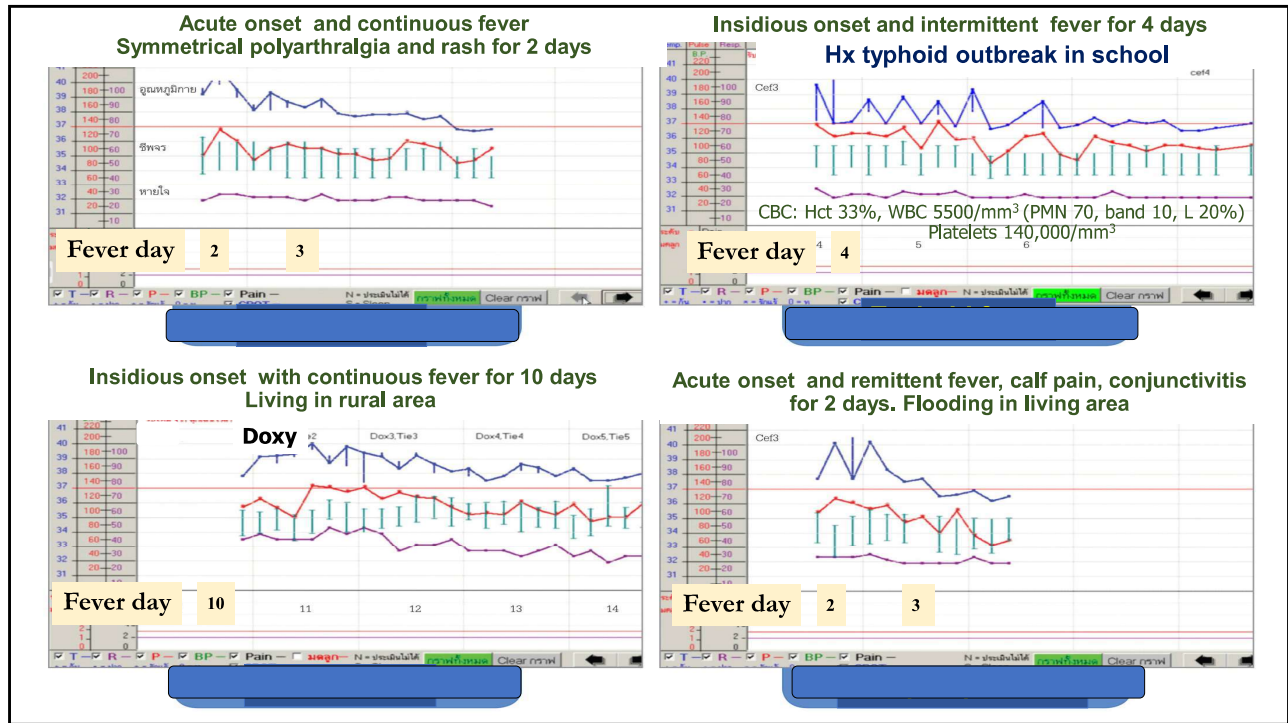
Acute onset and continuous fever
Symmetrical polyarthralgia and rash for 2 days

40 200
39 180 100
38 160 90
37 140 80
36 120 70
35 100 60
34 80 50
33 60 40
32 40 30
31 20 20
10

อุณหภูมิกาย
ชีพจร
หายใจ

Fever day 2 3

T R P BP Pain
N = ประเมินไม่ได้
กราฟทั้งหมด Clear กราฟ

Insidious onset and intermittent fever for 4 days
Hx typhoid outbreak in school

Temp. Pulse Resp.
41 220
40 200
39 180 100
38 160 90
37 140 80
36 120 70
35 100 60
34 80 50
33 60 40
32 40 30
31 20 20
10

Cef3
cef4

CBC: Hct 33%, WBC 5500/mm$^3$ (PMN 70, band 10, L 20%)
Platelets 140,000/mm$^3$

Fever day 4 4 5 6

T R P BP Pain มดลูก
N = ประเมินไม่ได้
กราฟทั้งหมด Clear กราฟ

Insidious onset with continuous fever for 10 days
Living in rural area

41 220
40 200
39 180 100
38 160 90
37 140 80
36 120 70
35 100 60
34 80 50
33 60 40
32 40 30
31 20 20

Doxy
Dox3,Tie3
Dox4,Tie4
Dox5,Tie5

Fever day 10 11 12 13 14

T R P BP Pain มดลูก
N = ประเมินไม่ได้
กราฟทั้งหมด Clear กราฟ

Acute onset and remittent fever, calf pain, conjunctivitis
for 2 days. Flooding in living area

41 220
40 200
39 180 100
38 160 90
37 140 80
36 120 70
35 100 60
34 80 50
33 60 40
32 40 30
31 20 20

Cef3

Fever day 2 3

T R P BP Pain
N = ประเมินไม่ได้
กราฟทั้งหมด Clear กราฟ